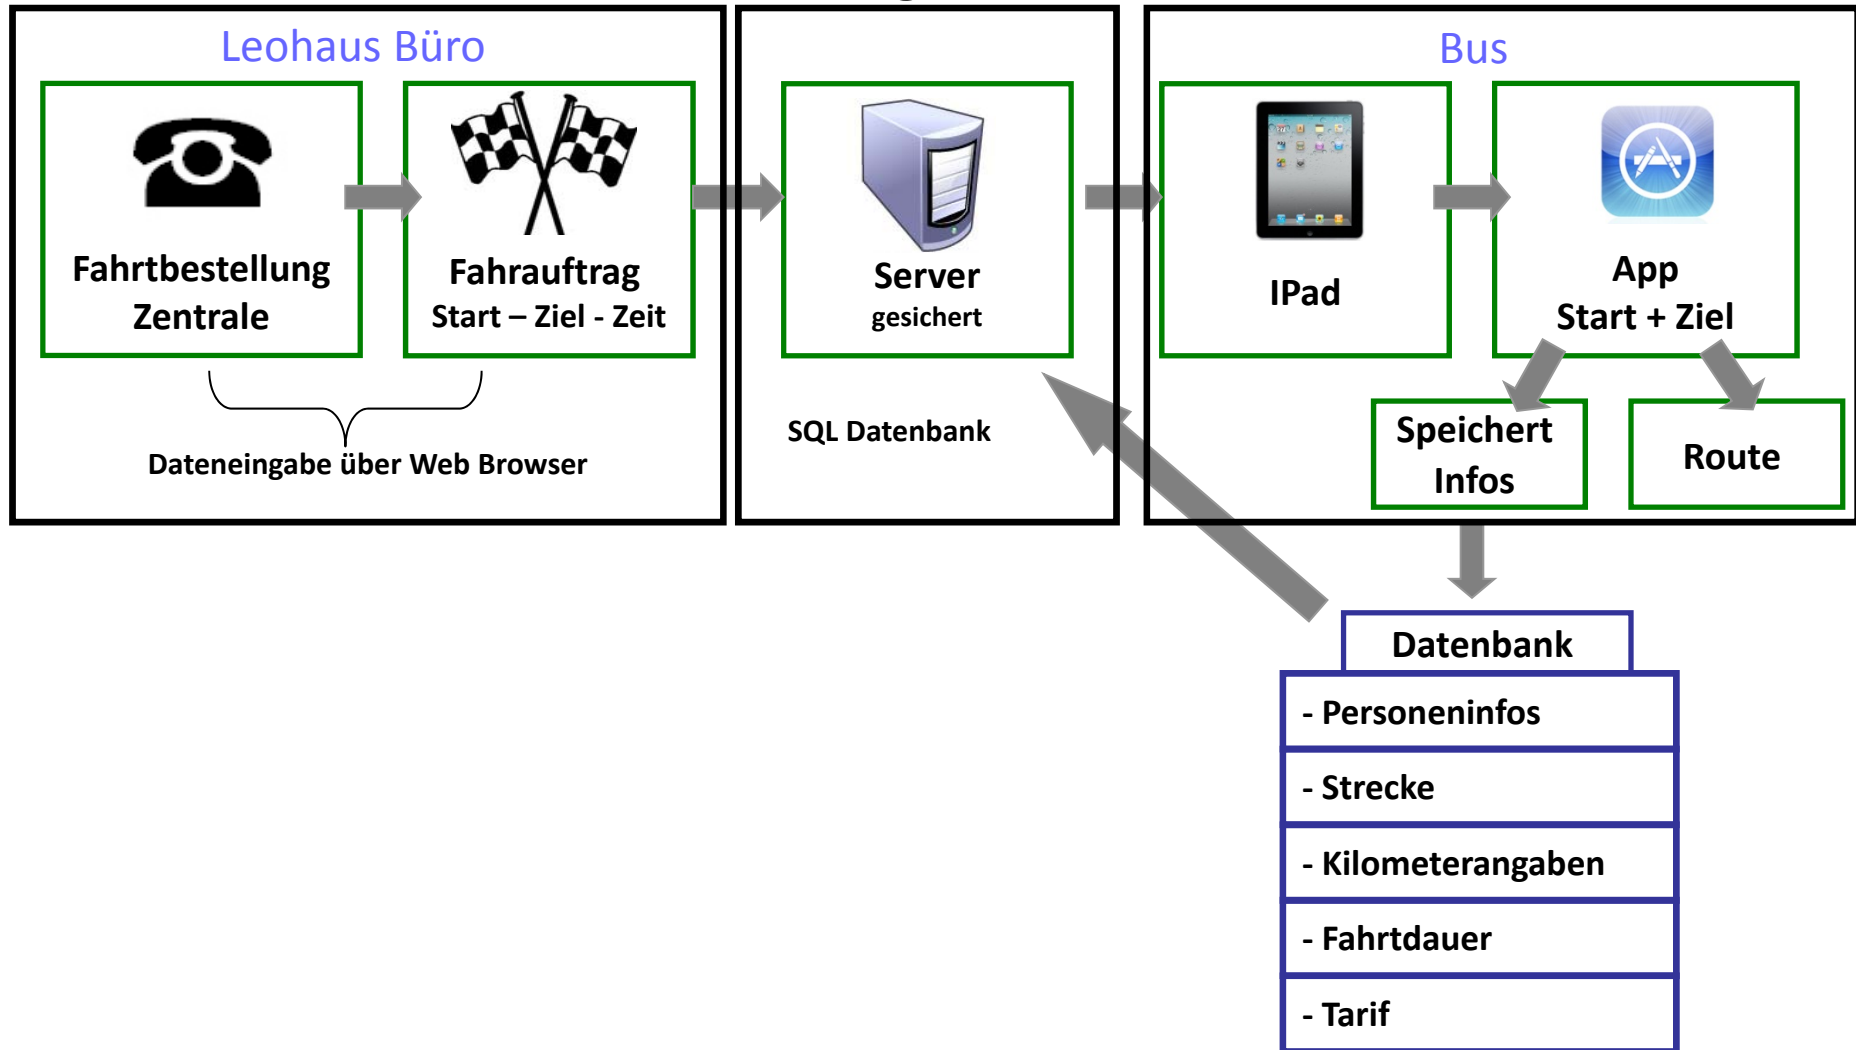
Leohaus Büro

Fahrtbestellung Zentrale

Fahrauftrag
Start – Ziel - Zeit

Dateneingabe über Web Browser

Server
gesichert

SQL Datenbank

Bus

IPad

App
Start + Ziel

Speichert Infos

Route

Datenbank

- Personeninfos

- Strecke

- Kilometerangaben

- Fahrtdauer

- Tarif